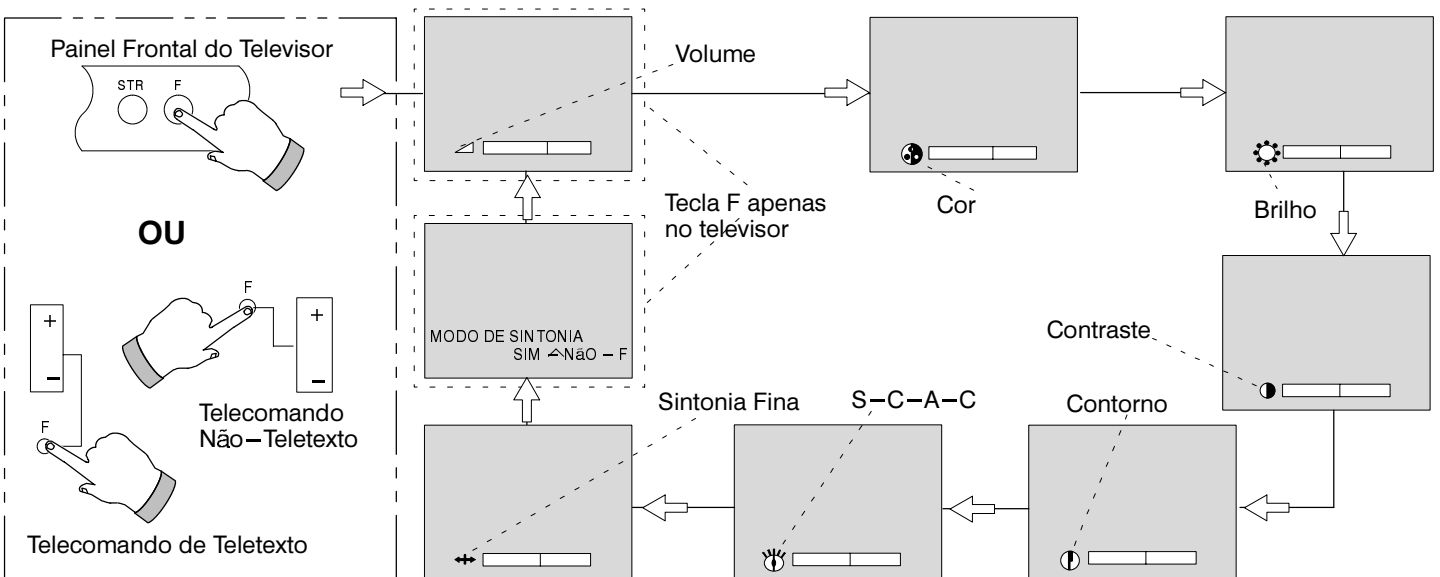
Painel Frontal do Televisor

STR F

OU

+
−
F

F
+
−

Telecomando Não−Teletexto

Telecomando de Teletexto

Volume

Tecla F apenas no televisor

MODO DE SINTONIA
SIM − NãO − F

Cor

Brilho

Contraste

Contorno

S−C−A−C

Sintonia Fina